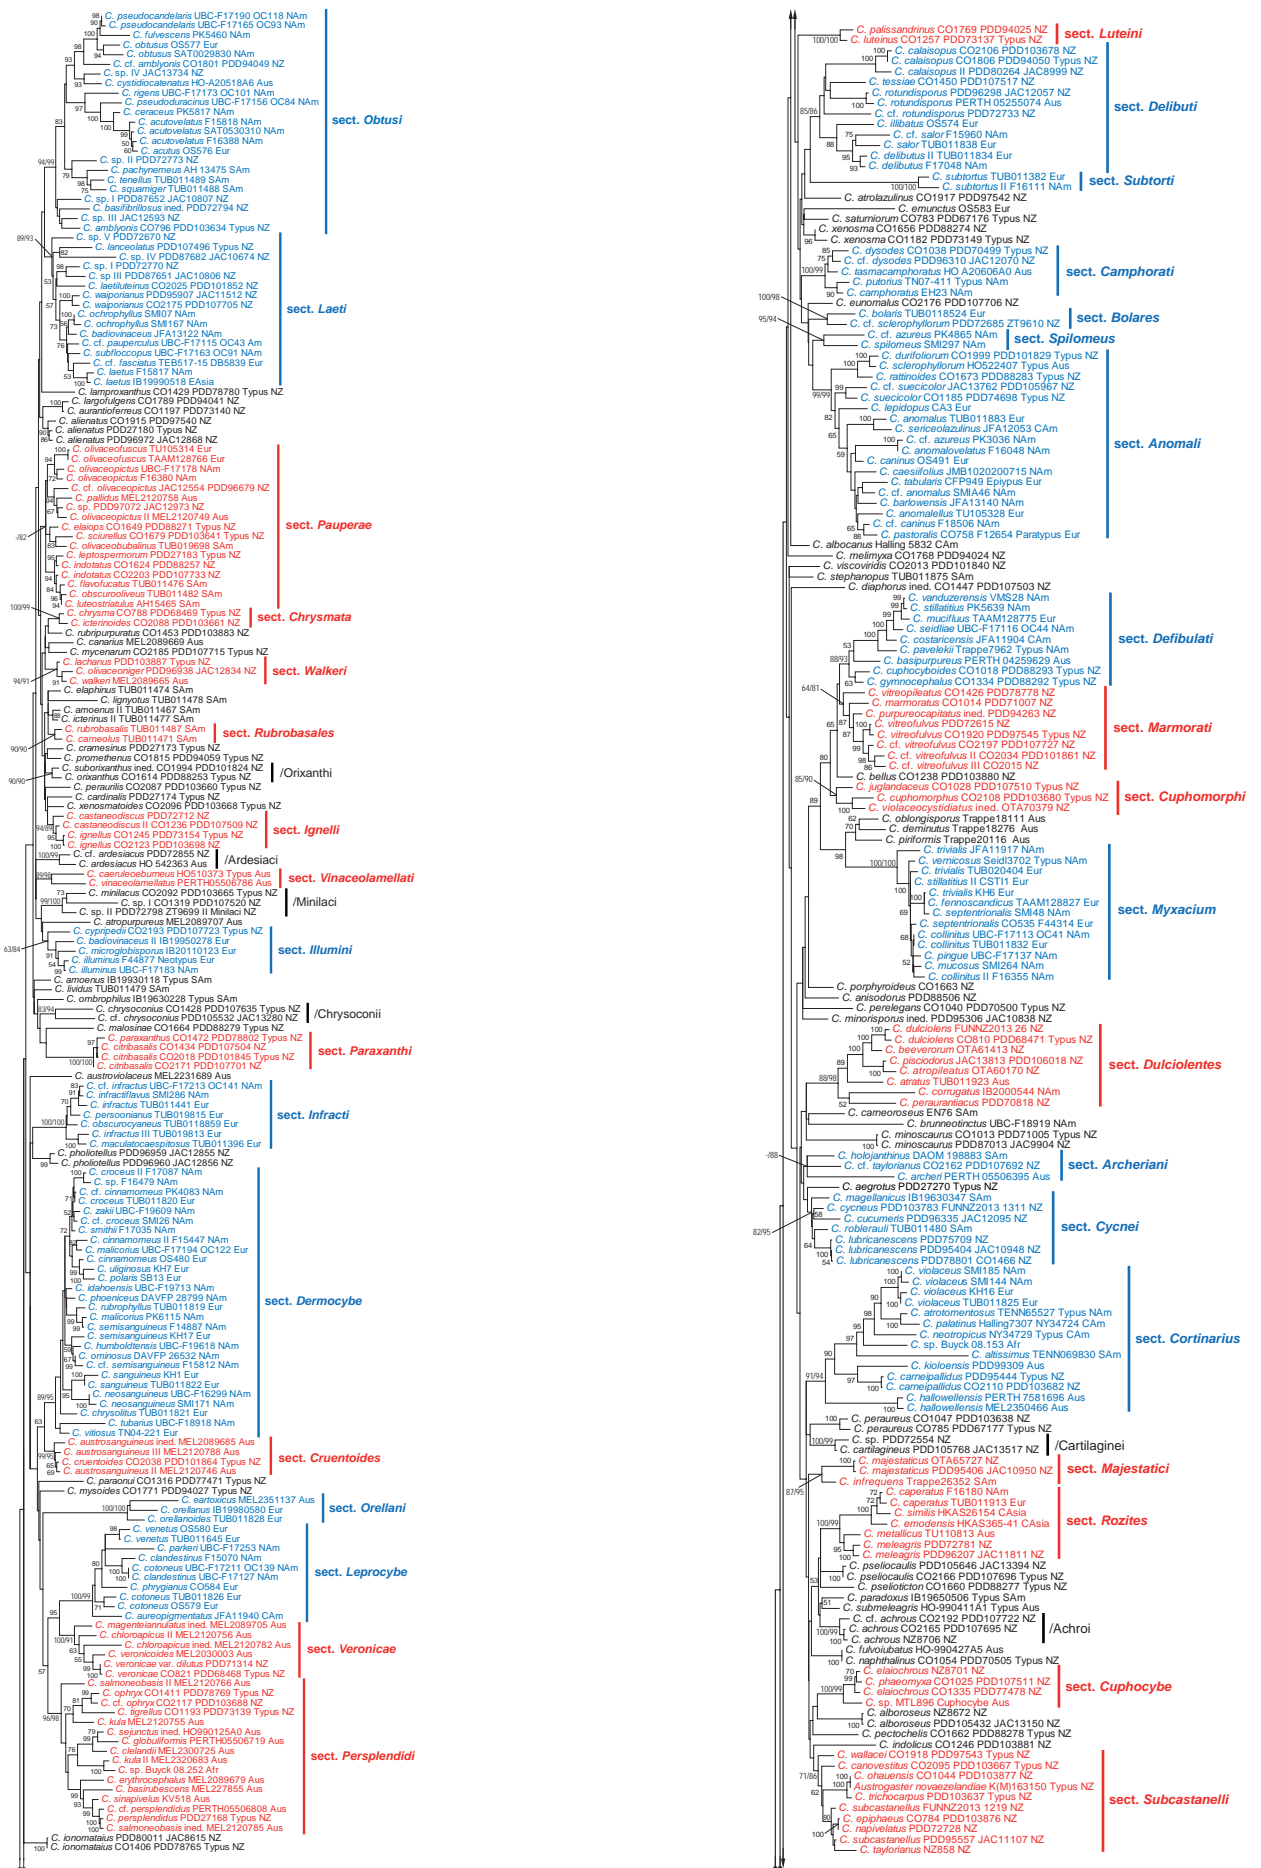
C. pseudocandelaris UBC-F17190 OC118 NAm
C. pseudocandelaris UBC-F17165 OC93 NAm
C. fulvescens PK5460 NAm
C. obtusus OS577 Eur
C. obtusus SAT0029830 NAm
C. cf. amblyonis CO1801 PDD94049 NZ
C. sp. IV JAC13734 NZ
C. cystidiocatenatus HO-A20518A6 Aus
C. rigens UBC-F17173 OC101 NAm
C. pseudoduracinus UBC-F17156 OC84 NAm
C. ceraceus PK5817 NAm
C. acutovelatus F15818 NAm
C. acutovelatus SAT0530310 NAm
C. acutovelatus F16388 NAm
C. acutus OS576 Eur
C. sp. II PDD72773 NZ
C. pachynemeus AH 13475 SAm
C. tenellus TUB011489 SAm
C. squamiger TUB011488 SAm
C. sp. I PDD87652 JAC10807 NZ
C. basifibrillosus ined. PDD72794 NZ
C. sp. III JAC12593 NZ
C. amblyonis CO796 PDD103634 Typus NZ
C. sp. V PDD72670 NZ
sect. Obtusi
C. lanceolatus PDD107496 Typus NZ
C. sp. IV PDD87682 JAC10674 NZ
C. sp. I PDD72770 NZ
C. sp III PDD87651 JAC10806 NZ
C. laetiluteinus CO2025 PDD101852 NZ
C. waiporianus PDD95907 JAC11512 NZ
C. waiporianus CO2175 PDD107705 NZ
C. ochrophyllus SMI07 NAm
C. ochrophyllus SMI167 NAm
C. badiovinaceus JFA13122 NAm
C. cf. paupercula UBC-F17115 OC43 Am
C. subfloccopus UBC-F17163 OC91 NAm
C. cf. fasciatus TEB517-15 DB5839 Eur
C. laetus F15817 NAm
C. laetus IB19990518 EAsia
sect. Laeti
C. lamproxanthus CO1429 PDD78780 Typus NZ
C. largofulgens CO1789 PDD94041 NZ
C. aurantioferreus CO1197 PDD73140 NZ
C. alienatus CO1915 PDD97540 NZ
C. alienatus PDD27180 Typus NZ
C. alienatus PDD96972 JAC12868 NZ
C. olivaceofuscus TU105314 Eur
C. olivaceofuscus TAAM128766 Eur
C. olivaceopictus UBC-F17178 NAm
C. olivaceopictus F16380 NAm
C. cf. olivaceopictus JAC12554 PDD96679 NZ
C. pallidus MEL2120758 Aus
C. sp. PDD97072 JAC12973 NZ
C. olivaceopictus II MEL2120749 Aus
C. elaiops CO1649 PDD88271 Typus NZ
C. sciurellus CO1679 PDD103641 Typus NZ
C. olivaceobubalinus TUB019698 SAm
C. leptospermorum PDD27183 Typus NZ
C. indotatus CO1624 PDD88257 NZ
C. indotatus CO2203 PDD107733 NZ
C. flavofucatus TUB011476 SAm
C. obscurooliveus TUB011482 SAm
C. luteostriatulus AH15465 SAm
sect. Pauperae
C. chrysma CO788 PDD68469 Typus NZ
C. icterinoides CO2088 PDD103661 NZ
sect. Chrysmata
C. rubripurpuratus CO1453 PDD103883 NZ
C. canarius MEL2089669 Aus
C. mycenarum CO2185 PDD107715 Typus NZ
C. lachanus PDD103887 Typus NZ
C. olivaceoniger PDD96938 JAC12834 NZ
C. walkeri MEL2089665 Aus
sect. Walkeri
C. elaphinus TUB011474 SAm
C. lignyotus TUB011478 SAm
C. amoenus II TUB011467 SAm
C. icterinus II TUB011477 SAm
C. rubrobasalis TUB011487 SAm
C. carneolus TUB011471 SAm
sect. Rubrobasales
C. cramesinus PDD27173 Typus NZ
C. prometheus CO1815 PDD94059 Typus NZ
C. suborixanthus ined. CO1994 PDD101824 NZ
C. orixanthus CO1614 PDD88253 Typus NZ
/Orixanthi
C. peraurilis CO2087 PDD103660 Typus NZ
C. cardinalis PDD27174 Typus NZ
C. xenosmatoides CO2096 PDD103668 Typus NZ
C. castaneodiscus PDD72712 NZ
C. castaneodiscus II CO1236 PDD107509 NZ
C. ignellus CO1245 PDD73154 Typus NZ
C. ignellus CO2123 PDD103698 NZ
sect. Ignelli
C. cf. ardesiacus PDD72855 NZ
C. ardesiacus HO 542363 Aus
/Ardesiaci
C. caeruleoeburneus HO510373 Typus Aus
C. vinaceolamellatus PERTH05506786 Aus
sect. Vinaceolamellati
C. minilacus CO2092 PDD103665 Typus NZ
C. sp. I CO1319 PDD107520 NZ
C. sp. II PDD72798 ZT9699 II Minilaci NZ
/Minilaci
C. atropurpureus MEL2089707 Aus
C. cypripedii CO2193 PDD107723 Typus NZ
C. badiovinaceus II IB19950278 Eur
C. microglobisporus IB20110123 Eur
C. illuminus F44877 Neotypus Eur
C. illuminus UBC-F17183 NAm
sect. Illumini
C. amoenus IB19930118 Typus SAm
C. lividus TUB011479 SAm
C. ombrophilus IB19630228 Typus SAm
C. chrysoconius CO1428 PDD107635 Typus NZ
C. cf. chrysoconius PDD105532 JAC13280 NZ
/Chrysoconii
C. malosinae CO1664 PDD88279 Typus NZ
C. paraxanthus CO1472 PDD78802 Typus NZ
C. citribasalis CO1434 PDD107504 NZ
C. citribasalis CO2018 PDD101845 Typus NZ
C. citribasalis CO2171 PDD107701 NZ
sect. Paraxanthi
C. austroviolaceus MEL2231689 Aus
C. cf. infractus UBC-F17213 OC141 NAm
C. infractiflavus SMI286 NAm
C. infractus TUB011441 Eur
C. persoonianus TUB019815 Eur
C. obscurocyaneus TUB0118859 Eur
C. infractus III TUB019813 Eur
C. maculatocaespitosus TUB011396 Eur
sect. Infracti
C. pholiotellus PDD96959 JAC12855 NZ
C. pholiotellus PDD96960 JAC12856 NZ
C. croceus II F17087 NAm
C. sp. F16479 NAm
C. cf. cinnamomeus PK4083 NAm
C. croceus TUB011820 Eur
C. zakii UBC-F19609 NAm
C. cf. croceus SMI26 NAm
C. smithii F17035 NAm
C. cinnamomeus II F15447 NAm
C. malicorius UBC-F17194 OC122 Eur
C. cinnamomeus OS480 Eur
C. uliginosus KH7 Eur
C. polaris SB13 Eur
C. idahoensis UBC-F19713 NAm
C. phoeniceus DAVFP 28799 NAm
C. rubrophyllus TUB011819 Eur
C. malicorius PK6115 NAm
C. semisanguineus F14887 NAm
C. semisanguineus KH17 Eur
C. humboldtensis UBC-F19618 NAm
C. ominosus DAVFP 26532 NAm
C. cf. semisanguineus F15812 NAm
C. sanguineus KH1 Eur
C. sanguineus TUB011822 Eur
C. neosanguineus UBC-F16299 NAm
C. neosanguineus SMI171 NAm
C. chrysolitus TUB011821 Eur
C. tubarius UBC-F18918 NAm
C. vitiosus TN04-221 Eur
sect. Dermocybe
C. austrosanguineus ined. MEL2089685 Aus
C. austrosanguineus III MEL2120788 Aus
C. cruentoides CO2038 PDD101864 Typus NZ
C. austrosanguineus II MEL2120746 Aus
sect. Cruentoides
C. paraonui CO1316 PDD77471 Typus NZ
C. mysoides CO1771 PDD94027 Typus NZ
C. eartoxicus MEL2351137 Aus
C. orellanus IB19980580 Eur
C. orellanoides TUB011828 Eur
sect. Orellani
C. venetus OS580 Eur
C. venetus TUB011645 Eur
C. parkeri UBC-F17253 NAm
C. clandestinus F15070 NAm
C. cotoneus UBC-F17211 OC139 NAm
C. clandestinus UBC-F17127 NAm
C. phrygianus CO584 Eur
C. cotoneus TUB011826 Eur
C. cotoneus OS579 Eur
C. aureopigmentatus JFA11940 CAm
sect. Leprocybe
C. magenteiannulatus ined. MEL2089705 Aus
C. chloropicus II MEL2120756 Aus
C. chloropicus ined. MEL2120782 Aus
C. veronicoides MEL2030003 Aus
C. veronicae var. dilutus PDD71314 NZ
C. veronicae CO821 PDD68468 Typus NZ
sect. Veronicae
C. salmoneobasis II MEL2120766 Aus
C. ophryx CO1411 PDD78769 Typus NZ
C. cf. ophryx CO2117 PDD103688 NZ
C. tigrellus CO1193 PDD73139 Typus NZ
C. kula MEL2120755 Aus
C. sejunctus ined. HO990125A0 Aus
C. globuliformis PERTH05506719 Aus
C. clelandii MEL2300725 Aus
C. kula II MEL2320683 Aus
C. sp. Buyck 08.252 Afr
C. erythrocephalus MEL2089679 Aus
C. basirubescens MEL227855 Aus
C. sinapivelus KV518 Aus
C. cf. persplendidus PERTH05506808 Aus
C. persplendidus PDD27168 Typus NZ
C. salmoneobasis ined. MEL2128785 Aus
sect. Persplendidi
C. ionomataius PDD80011 JAC8615 NZ
C. ionomataius CO1406 PDD78765 Typus NZ
C. palissandrinus CO1769 PDD94025 NZ
C. luteinus CO1257 PDD73137 Typus NZ
sect. Luteini
C. calaisopus CO2106 PDD103678 NZ
C. calaisopus PDD94050 Typus NZ
C. calaisopus II PDD80264 JAC8999 NZ
C. tessiae CO1450 PDD107517 NZ
C. rotundisporus PDD96298 JAC12057 NZ
C. rotundisporus PERTH 05255074 Aus
C. cf. rotundisporus PDD72733 NZ
C. illibatus OS574 Eur
C. cf. salor F15960 NAm
C. salor TUB011838 Eur
C. delibutus II TUB011834 Eur
C. delibutus F17048 NAm
sect. Delibuti
C. subtortus TUB011382 Eur
C. subtortus II F16111 NAm
sect. Subtorti
C. atrolazulinus CO1917 PDD97542 NZ
C. emunctus OS583 Eur
C. saturniorum CO783 PDD67176 Typus NZ
C. xenosma CO1656 PDD88274 NZ
C. xenosma CO1182 PDD73149 Typus NZ
C. dysodes CO1038 PDD70499 Typus NZ
C. cf. dysodes PDD96310 JAC12070 NZ
C. tasmacamphoratus HO A20606A0 Aus
C. putorius TN07-411 Typus NAm
C. camphoratus EH23 NAm
sect. Camphorati
C. eunomalus CO2176 PDD107706 NZ
C. bolaris TUB0118524 Eur
C. cf. sclerophyllorum PDD72685 ZT9610 NZ
sect. Bolares
C. cf. azureus PK4865 NAm
C. spilomeus SMI297 NAm
sect. Spilomeus
C. durifoliorum CO1999 PDD101829 Typus NZ
C. sclerophyllorum HO522407 Typus Aus
C. rattinoides CO1673 PDD88283 Typus NZ
C. cf. suecicolor JAC13762 PDD105967 NZ
C. suecicolor CO1185 PDD74698 Typus NZ
C. lepidopus CA3 Eur
C. anomalus TUB011883 Eur
C. sericeoazulinus JFA12053 CAm
C. cf. azureus PK3036 NAm
C. anomalovelatus F16048 NAm
C. caninus OS491 Eur
C. caesiifolius JMB1020200715 NAm
C. tabularis CFP949 Epitypus Eur
C. cf. anomalus SMIA46 NAm
C. barlowensis JFA13140 NAm
C. anomalellus TU105328 Eur
C. cf. caninus F18506 NAm
C. pastoralis CO758 F12654 Paratypus Eur
sect. Anomali
C. albocanus Halling 5832 CAm
C. melimyxa CO1768 PDD94024 NZ
C. viscoviridis CO2013 PDD101840 NZ
C. stephanopus TUB011875 SAm
C. diaphorus ined. CO1447 PDD107503 NZ
C. vanduzerensis VMS28 NAm
C. stillatitius PK5639 NAm
C. muciflus TAAM128775 Eur
C. seidliae UBC-F17116 OC44 NAm
C. costaricensis JFA11904 CAm
C. pavelekii Trappe7962 Typus NAm
C. basipurpureus PERTH 04259629 Aus
C. cuphocyboides CO1018 PDD88293 Typus NZ
C. gymnocephalus CO1334 PDD88292 Typus NZ
sect. Defibulati
C. vitreopileatus CO1426 PDD78778 NZ
C. marmoratus CO1014 PDD71007 NZ
C. purpureocapitatus ined. PDD94263 NZ
C. vitreofulvus PDD72615 NZ
C. vitreofulvus CO1920 PDD97545 Typus NZ
C. cf. vitreofulvus CO2197 PDD107727 NZ
C. cf. vitreofulvus II CO2034 PDD101861 NZ
C. cf. vitreofulvus III CO2015 NZ
sect. Marmorati
C. bellus CO1238 PDD103880 NZ
C. juglandaceus CO1028 PDD107510 Typus NZ
C. cuphomorphus CO2108 PDD103680 Typus NZ
C. violaceocystidiatus ined. OTA70379 NZ
sect. Cuphomorphi
C. oblongisporus Trappe18111 Aus
C. deminutus Trappe18276 Aus
C. piriformis Trappe20116 Aus
C. trivialis JFA11917 NAm
C. vernicosus Seidl3702 Typus NAm
C. trivialis TUB020404 Eur
C. stillatitius II CSTI1 Eur
C. trivialis KH6 Eur
C. fennoscandicus TAAM128827 Eur
C. septentrionalis SMI48 NAm
C. septentrionalis CO535 F44314 Eur
C. collinitus UBC-F17113 OC41 NAm
C. collinitus TUB011832 Eur
C. pingue UBC-F17137 NAm
C. mucosus SMI264 NAm
C. collinitus II F16355 NAm
sect. Myxacium
C. porphyroideus CO1663 NZ
C. anisodorus PDD88506 NZ
C. perelegans CO1040 PDD70500 Typus NZ
C. minorisporus ined. PDD95306 JAC10838 NZ
C. dulciolens FUNNZ2013 26 NZ
C. dulciolens CO810 PDD68471 Typus NZ
C. beeverorum OTA61413 NZ
C. pisciodorus JAC13813 PDD106018 NZ
C. atropileatus OTA60170 NZ
C. atratus TUB011923 Aus
C. corrugatus IB2000544 NAm
C. peraurantiacus PDD70818 NZ
sect. Dulciolentes
C. cameoroseus EN76 SAm
C. brunneotinctus UBC-F18919 NAm
C. minoscaurus CO1013 PDD71005 Typus NZ
C. minoscaurus PDD87013 JAC9904 NZ
C. holojanthinus DAOM 198883 SAm
C. cf. taylorianus CO2162 PDD107692 NZ
C. archeri PERTH 05506395 Aus
sect. Archeriani
C. aegrotus PDD27270 Typus NZ
C. magellanicus IB19630347 SAm
C. cycneus PDD103783 FUNNZ2013 1311 NZ
C. cucumeris PDD96335 JAC12095 NZ
C. roblerauli TUB011480 SAm
C. lubricanescens PDD75709 NZ
C. lubricanescens PDD95404 JAC10948 NZ
C. lubricanescens PDD78801 CO1466 NZ
sect. Cycnei
C. violaceus SMI185 NAm
C. violaceus SMI144 NAm
C. violaceus KH16 Eur
C. violaceus TUB011825 Eur
C. atrotomentosus TENN65527 Typus NAm
C. palatinus Halling7307 NY34724 CAm
C. neotropicus NY34729 Typus CAm
C. sp. Buyck 08.153 Afr
C. altissimus TENN069830 SAm
C. kioloensis PDD99309 Aus
C. carneipallidus PDD95444 Typus NZ
C. carneipallidus CO2110 PDD103682 NZ
C. hallowellensis PERTH 07581696 Aus
C. hallowellensis MEL2350466 Aus
sect. Cortinarius
C. peraureus CO1047 PDD103638 NZ
C. peraureus CO785 PDD67177 Typus NZ
C. sp. PDD72554 NZ
C. cartilagineus PDD105768 JAC13517 NZ
/Cartilaginei
C. majestaticus OTA65727 NZ
C. majestaticus PDD95406 JAC10950 NZ
C. infrequens Trappe26352 SAm
sect. Majestatici
C. caperatus F16180 NAm
C. caperatus TUB011913 Eur
C. similis HKAS26154 CAsia
C. emodensis HKAS365-41 CAsia
C. metallicus TU110813 Aus
C. meleagris PDD72781 NZ
C. meleagris PDD96207 JAC11811 NZ
sect. Rozites
C. pseliocaulis PDD105646 JAC13394 NZ
C. pseliocaulis CO2166 PDD107696 Typus NZ
C. pseliotiction CO1660 PDD88277 Typus NZ
C. paradoxus IB19650506 Typus SAm
C. submeleagris HO-990411A1 Typus Aus
C. cf. achrous CO2192 PDD107722 NZ
C. achrous CO2165 PDD107695 NZ
C. achrous NZ8706 NZ
/Achroi
C. fulvoiubatus HO-990427A5 Aus
C. naphthalinus CO1054 PDD70505 Typus NZ
C. elaiochrous NZ8701 NZ
C. phaeomyxa CO1025 PDD107511 NZ
C. elaiochrous CO1335 PDD77478 NZ
C. sp. MTL896 Cuphocybe Aus
sect. Cuphocybe
C. alboroseus NZ8672 NZ
C. alboroseus PDD105432 JAC13150 NZ
C. pectochelis CO1662 PDD88278 Typus NZ
C. indolicus CO1246 PDD103881 NZ
C. wallacei CO1918 PDD97543 Typus NZ
C. canovestitus CO2095 PDD103667 Typus NZ
C. ohauensis CO1044 PDD103877 NZ
Austrogaster novaezelandiae K(M)163150 Typus NZ
C. trichocarpus PDD103637 Typus NZ
C. subcastanellus FUNNZ2013 1219 NZ
C. epiphaeus CO784 PDD103876 NZ
C. napivelatus PDD72728 NZ
C. subcastanellus PDD95557 JAC11107 NZ
C. taylorianus NZ858 NZ
sect. Subcastanelli